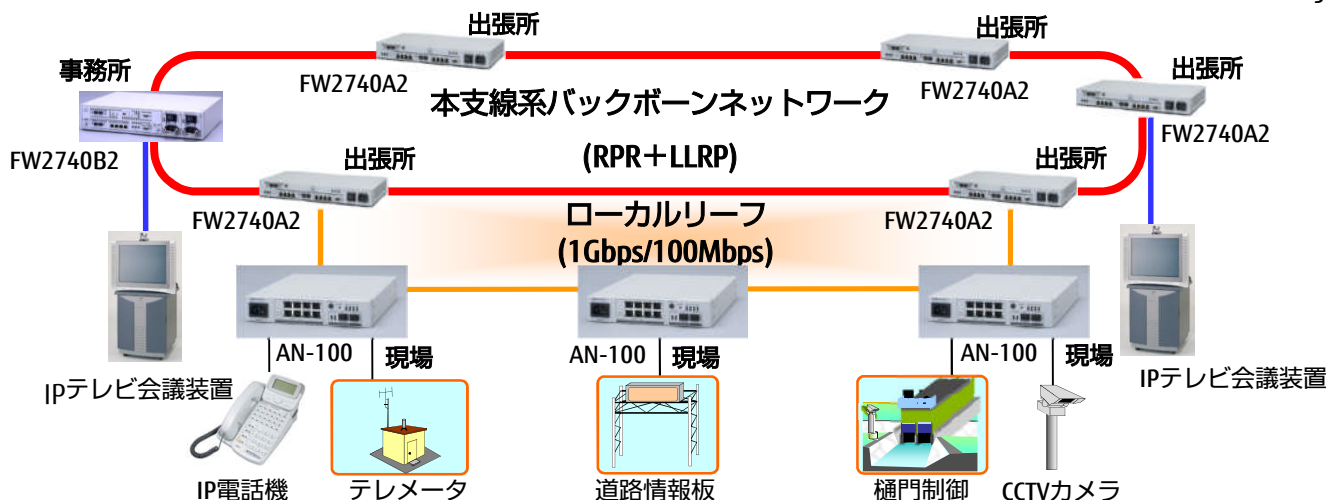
出張所
出張所
事務所
出張所
FW2740A2
FW2740A2
本支線系バックボーンネットワーク
FW2740A2
FW2740B2
(RPR＋LLRP)
出張所
出張所
FW2740A2
ローカルリーフ
FW2740A2
(1Gbps/100Mbps)
AN-100
現場
AN-100
現場
AN-100
現場
IPテレビ会議装置
IPテレビ会議装置
IP電話機
テレメータ
道路情報板
樋門制御
CCTVカメラ